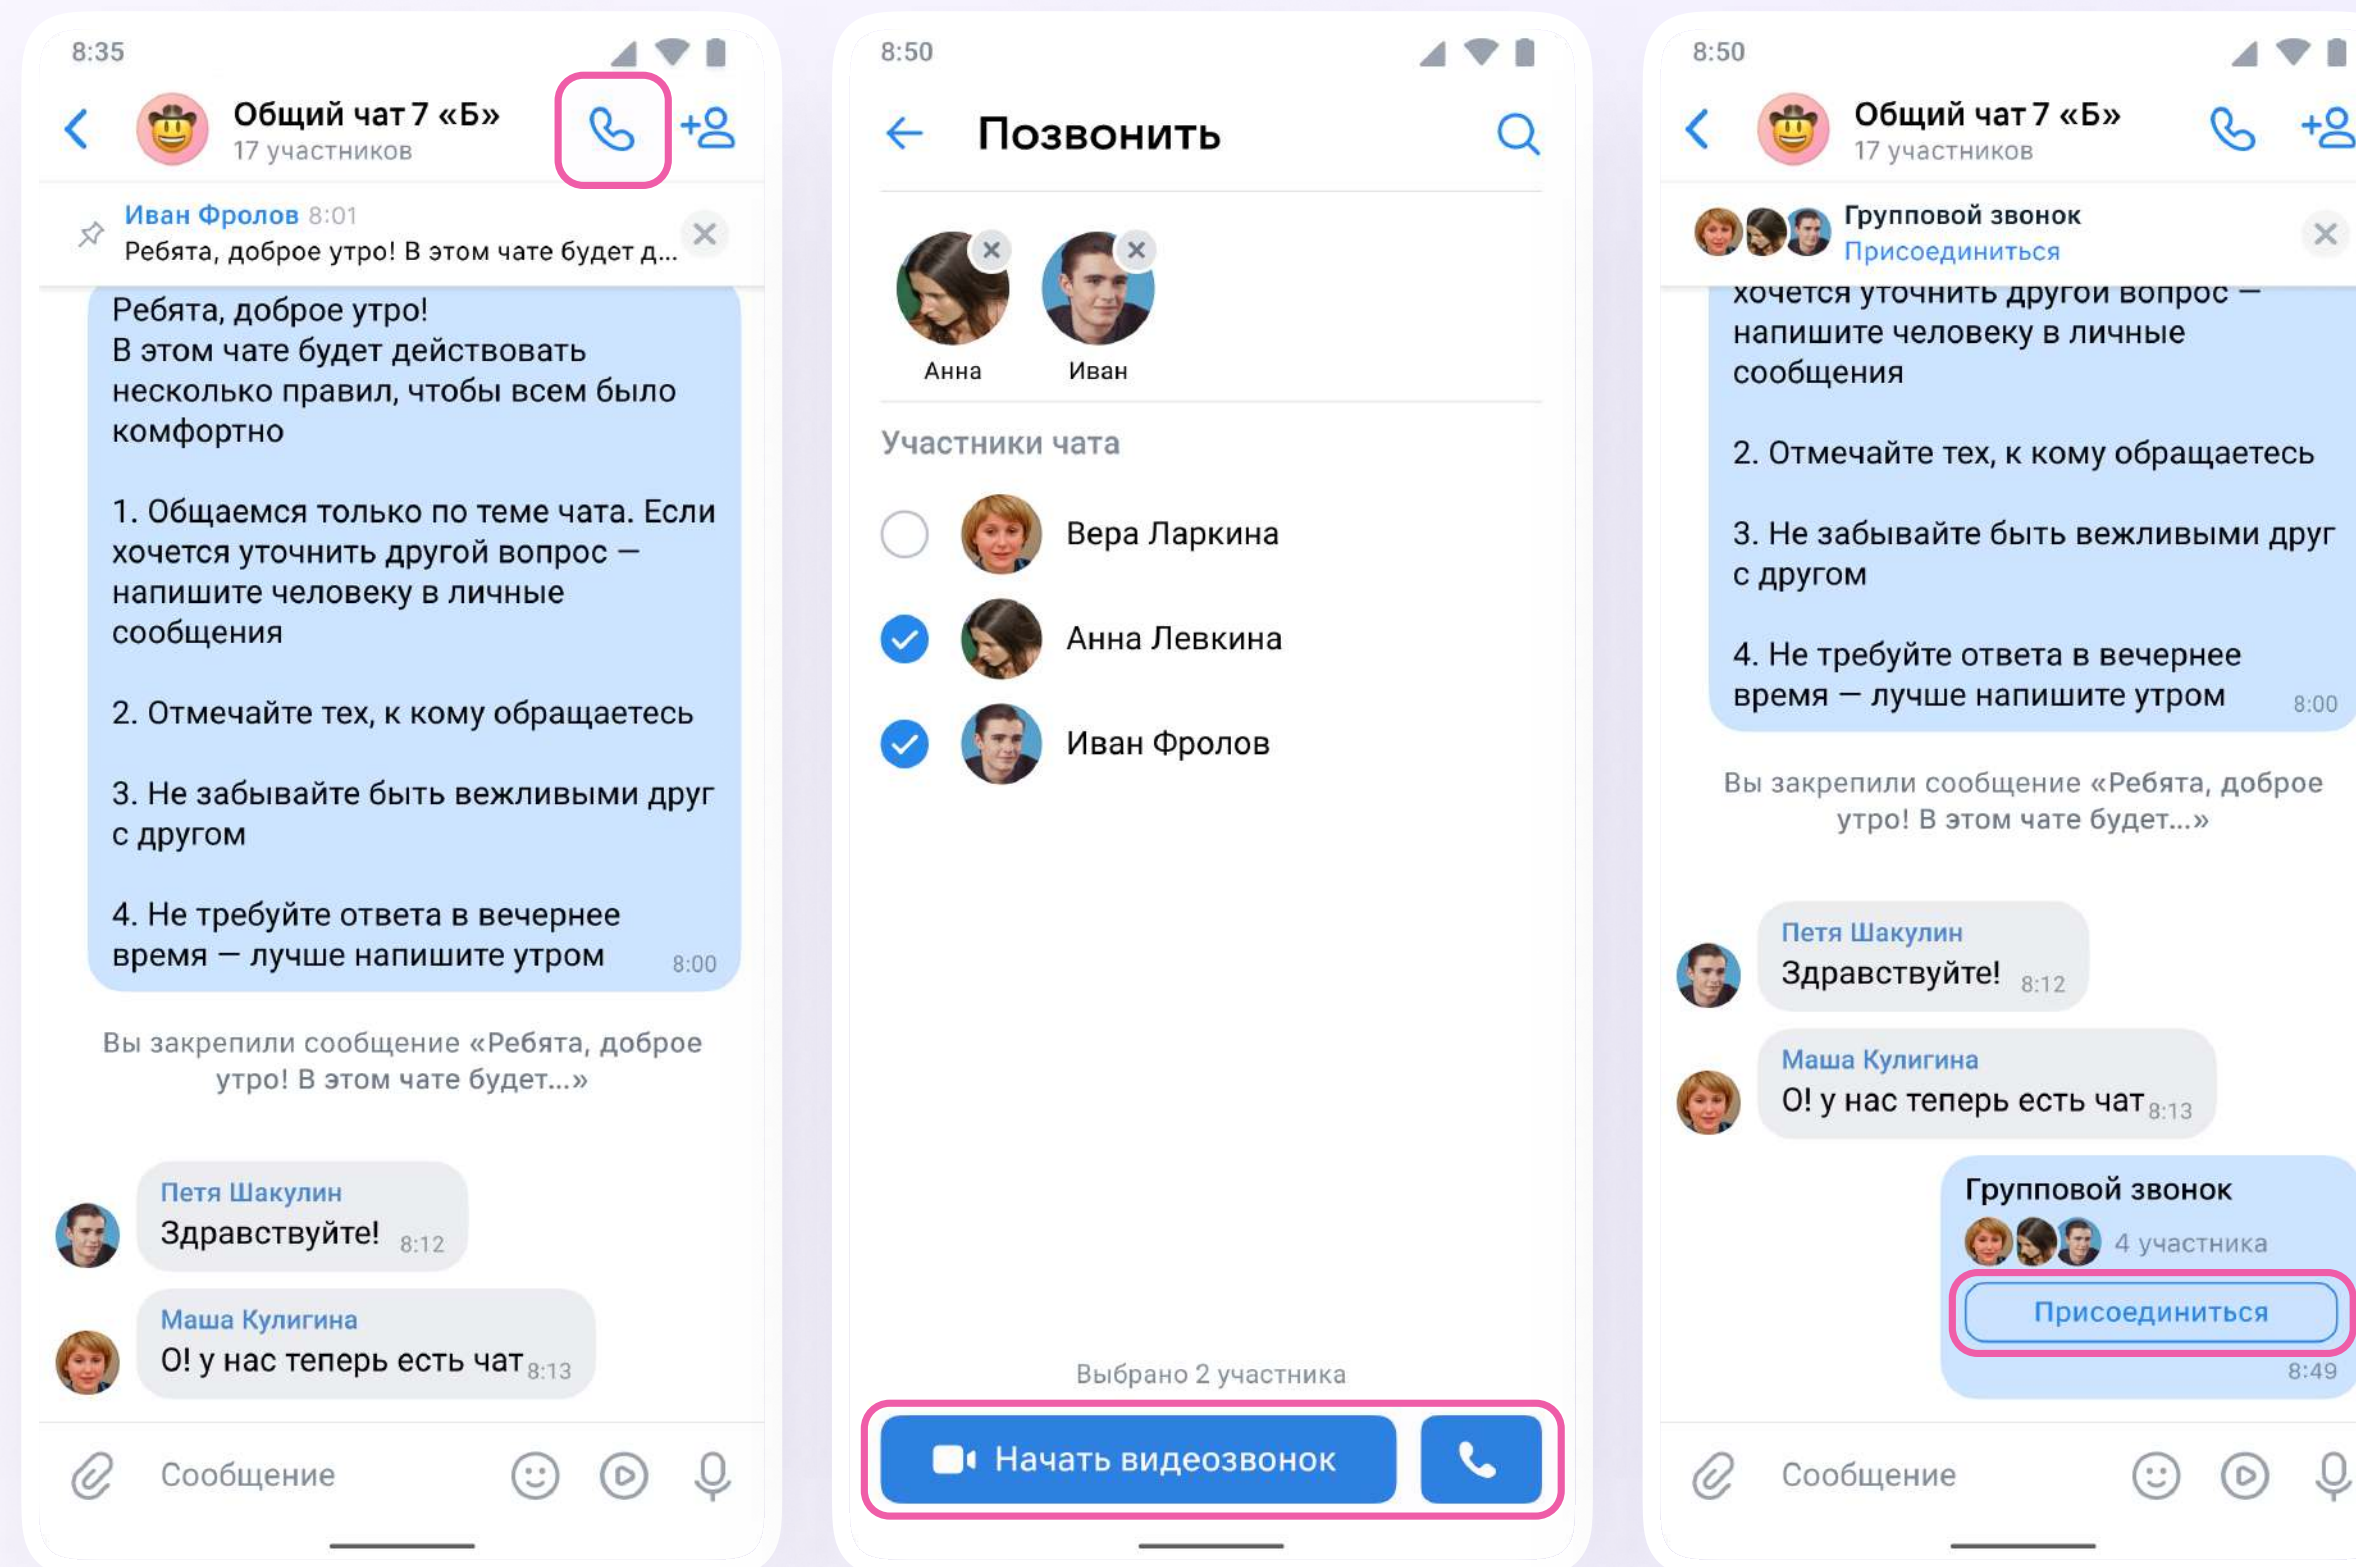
8:35

Общий чат 7 «Б»
17 участников

Иван Фролов 8:01
Ребята, доброе утро! В этом чате будет д...

Ребята, доброе утро!
В этом чате будет действовать несколько правил, чтобы всем было комфортно

1. Общаемся только по теме чата. Если хочется уточнить другой вопрос — напишите человеку в личные сообщения

2. Отмечайте тех, к кому обращаетесь

3. Не забывайте быть вежливыми друг с другом

4. Не требуйте ответа в вечернее время — лучше напишите утром 8:00

Вы закрепили сообщение «Ребята, доброе утро! В этом чате будет...»

Петя Шакулин
Здравствуйте! 8:12

Маша Кулигина
О! у нас теперь есть чат 8:13

Сообщение

8:50

Позвонить

Анна
Иван

Участники чата

Вера Ларкина
Анна Левкина
Иван Фролов

Выбрано 2 участника

Начать видеозвонок

8:50

Общий чат 7 «Б»
17 участников

Групповой звонок
Присоединиться

хочется уточнить другой вопрос — напишите человеку в личные сообщения

2. Отмечайте тех, к кому обращаетесь

3. Не забывайте быть вежливыми друг с другом

4. Не требуйте ответа в вечернее время — лучше напишите утром 8:00

Вы закрепили сообщение «Ребята, доброе утро! В этом чате будет...»

Петя Шакулин
Здравствуйте! 8:12

Маша Кулигина
О! у нас теперь есть чат 8:13

Групповой звонок
4 участника
Присоединиться
8:49

Сообщение